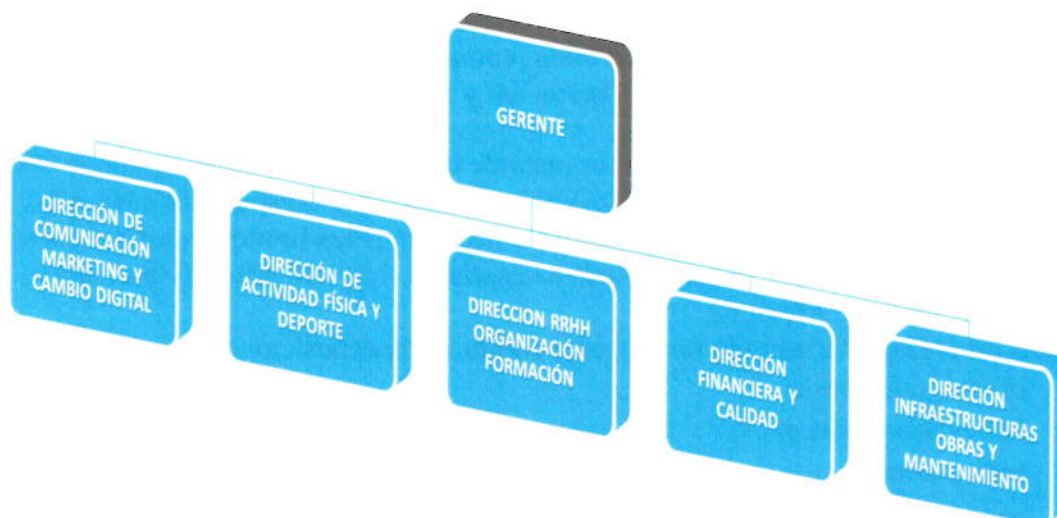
GERENTE

DIRECCIÓN DE COMUNICACIÓN MARKETING Y CAMBIO DIGITAL

DIRECCIÓN DE ACTIVIDAD FÍSICA Y DEPORTE

DIRECCION RRHH ORGANIZACIÓN FORMACIÓN

DIRECCIÓN FINANCIERA Y CALIDAD

DIRECCIÓN INFRAESTRUCTURAS OBRAS Y MANTENIMIENTO